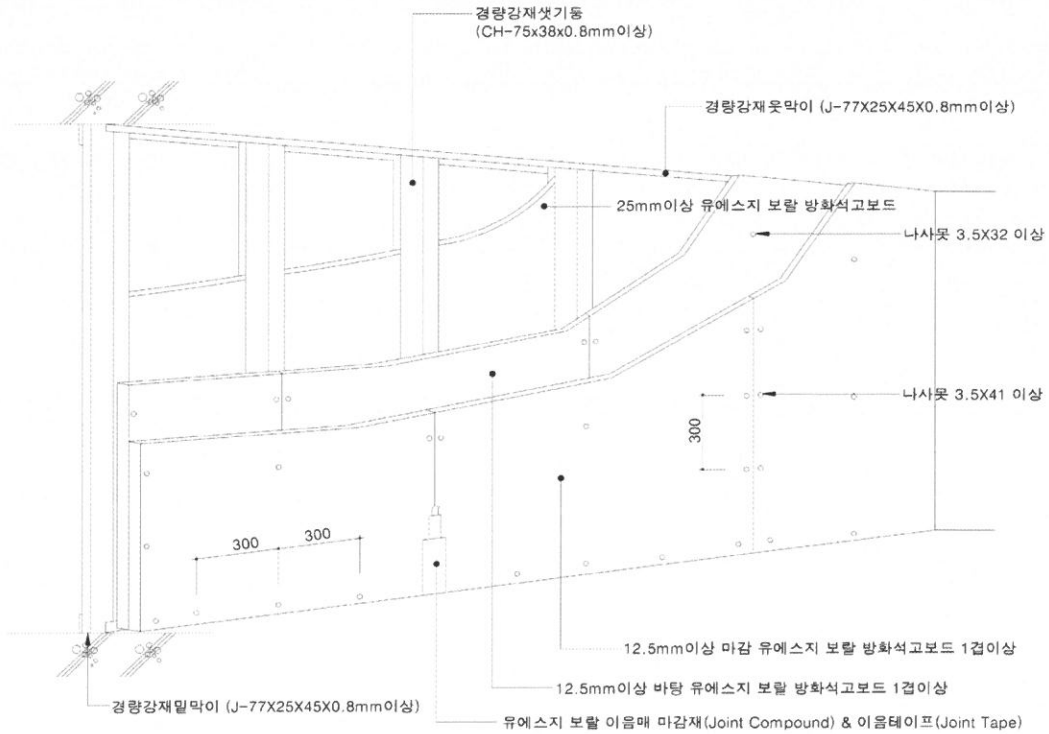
경량강재샛기둥
(CH-75x38x0.8mm이상)

경량강재윗막이 (J-77X25X45X0.8mm이상)

25mm이상 유에스지 보랄 방화석고보드

나사못 3.5X32 이상

나사못 3.5X41 이상

300

300

300

12.5mm이상 마감 유에스지 보랄 방화석고보드 1겹이상

12.5mm이상 바탕 유에스지 보랄 방화석고보드 1겹이상

경량강재밑막이 (J-77X25X45X0.8mm이상)

유에스지 보랄 이음매 마감재(Joint Compound) & 이음테이프(Joint Tape)